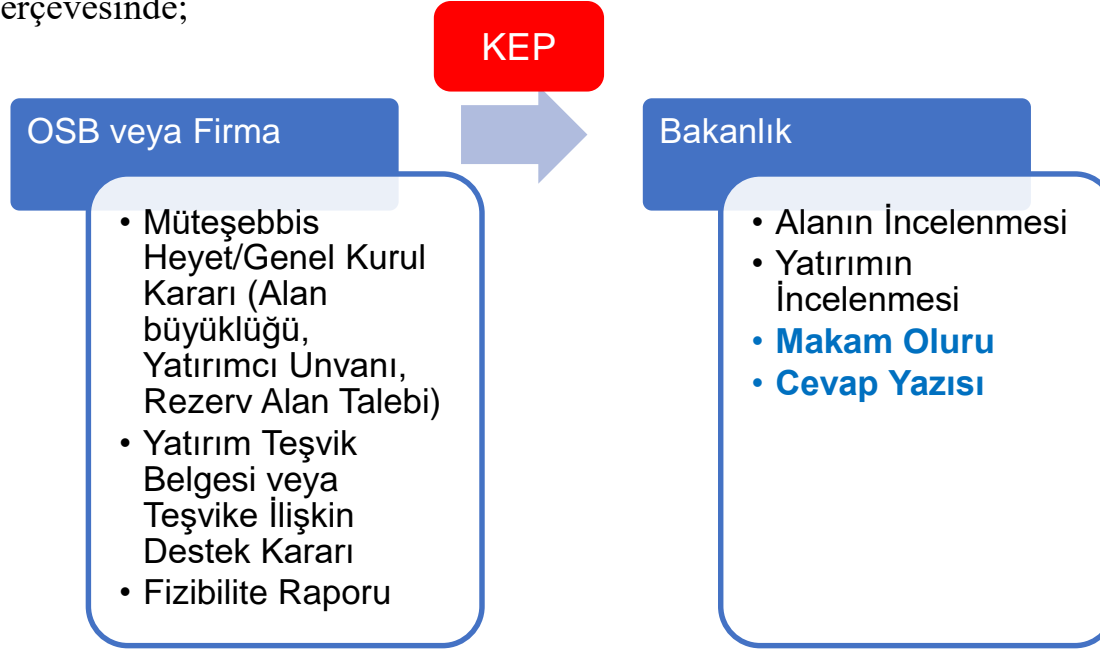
erçevesinde;

KEP

OSB veya Firma

• Müteşebbis Heyet/Genel Kurul Kararı (Alan büyüklüğü, Yatırımcı Unvanı, Rezerv Alan Talebi)
• Yatırım Teşvik Belgesi veya Teşvike İlişkin Destek Kararı
• Fizibilite Raporu

Bakanlık

• Alanın İncelenmesi
• Yatırımın İncelenmesi
• Makam Oluru
• Cevap Yazısı